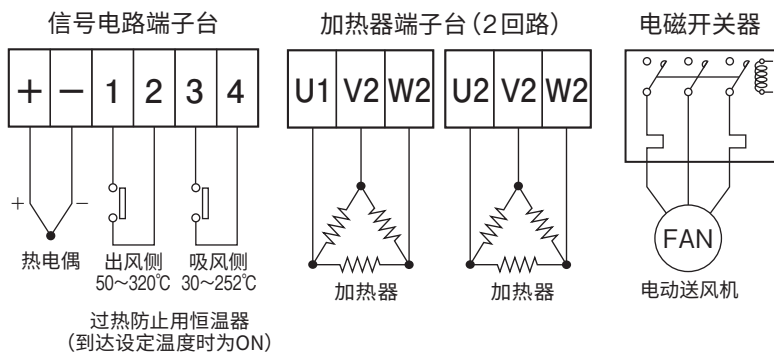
信号电路端子台

| + | − | 1 | 2 | 3 | 4 |
|---|---|---|---|---|---|

+ −

热电偶

出风侧 50~320℃

吸风侧 30~252℃

过热防止用恒温器
(到达设定温度时为ON)

加热器端子台(2回路)

| U1 | V2 | W2 | U2 | V2 | W2 |
|---|---|---|---|---|---|

加热器

加热器

电磁开关器

FAN

电动送风机